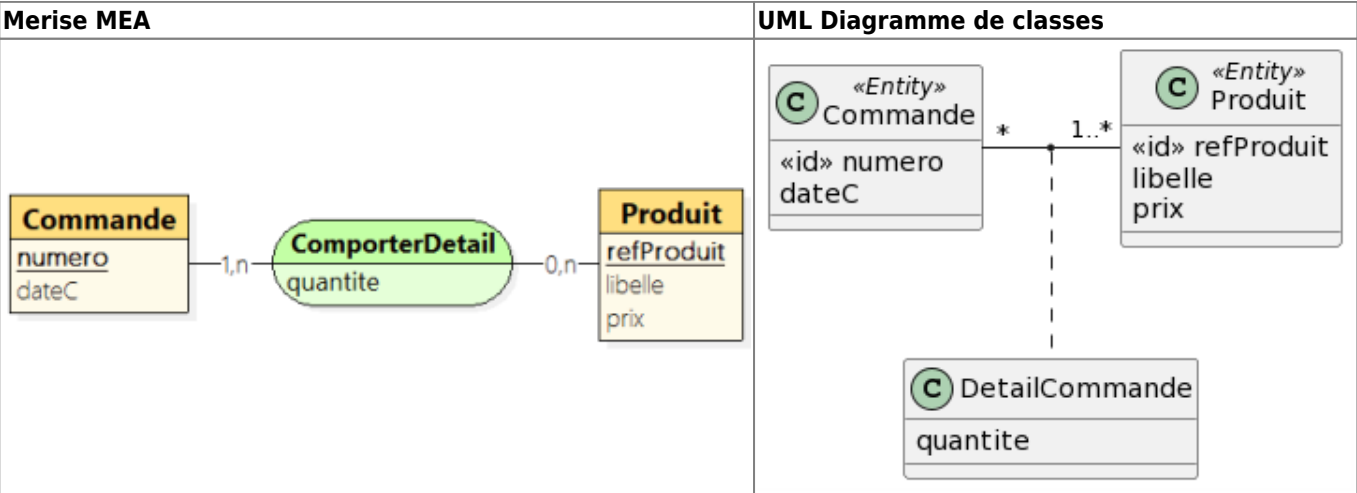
| Merise MEA | UML Diagramme de classes |
|---|---|
| Commande<br>numero<br>dateC<br>1,n<br>ComporterDetail<br>quantite<br>0,n<br>Produit<br>refProduit<br>libelle<br>prix | C «Entity» Commande<br>«id» numero<br>dateC<br>*<br>1..*<br>C «Entity» Produit<br>«id» refProduit<br>libelle<br>prix<br>C DetailCommande<br>quantite |